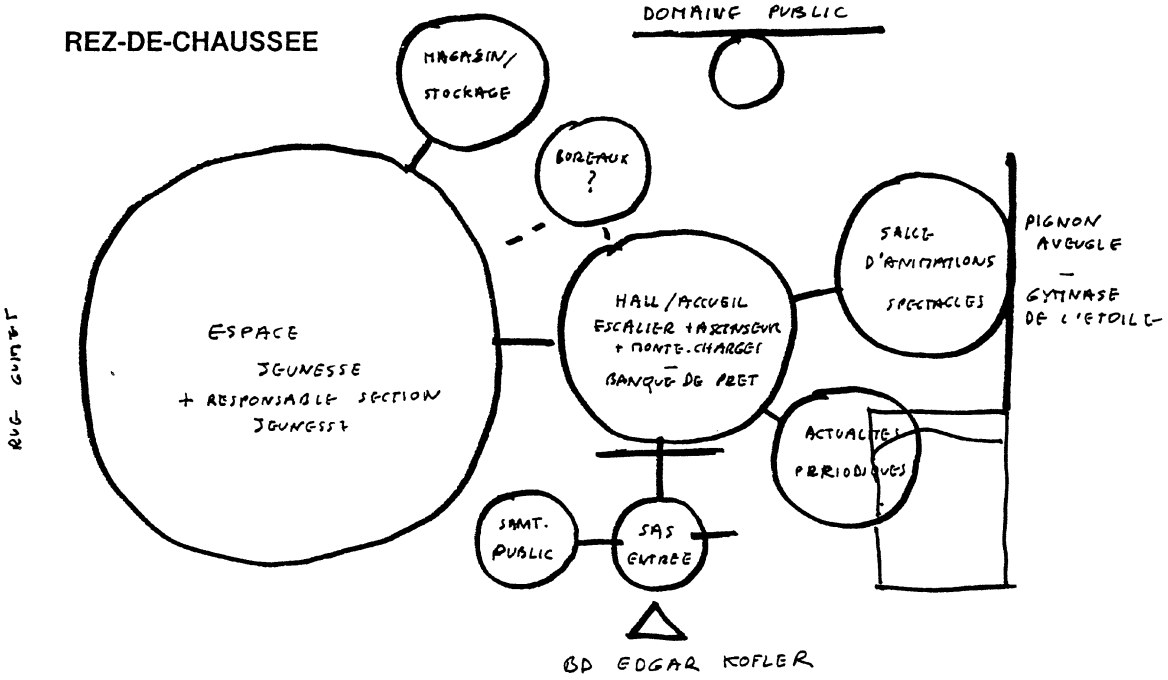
REZ-DE-CHAUSSEE

DOMAINE PUBLIC

MAGASIN/ STOCKAGE

BUREAUX ?

ESPACE JEUNESSE + RESPONSABLE SECTION JEUNESSE

HALL/ACCUEIL ESCALIER + ASCENSEUR + MONTE-CHARGES BANQUE DE PRET

SALLE D'ANIMATIONS SPECTACLES

PIGNON AVEUGLE — GYMNASE DE L'ETOILE

ACTUALITES PERIODIQUES

SANIT. PUBLIC

SAS ENTREE

RUE GUTT

BD EDGAR KOFLER